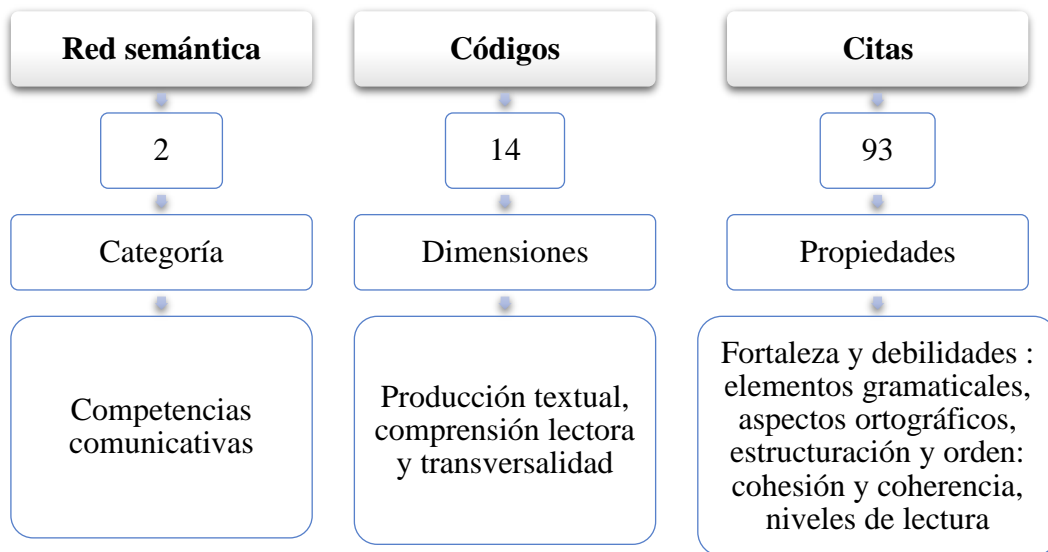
Red semántica

2

Categoría

Competencias comunicativas

Códigos

14

Dimensiones

Producción textual, comprensión lectora y transversalidad

Citas

93

Propiedades

Fortaleza y debilidades : elementos gramaticales, aspectos ortográficos, estructuración y orden: cohesión y coherencia, niveles de lectura